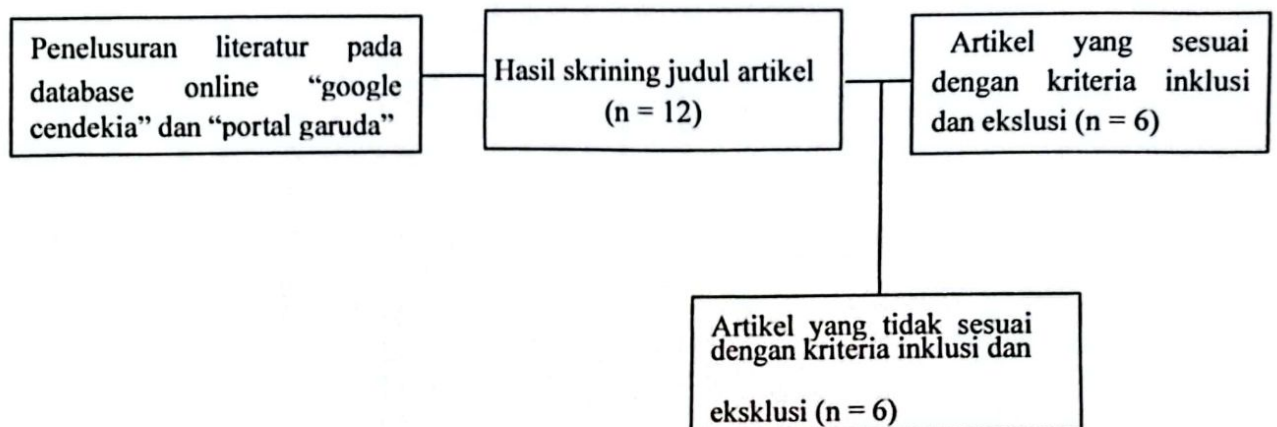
Penelusuran literatur pada database online "google cendekia" dan "portal garuda"

Hasil skrining judul artikel (n = 12)

Artikel yang sesuai dengan kriteria inklusi dan ekslusi (n = 6)

Artikel yang tidak sesuai dengan kriteria inklusi dan

eksklusi (n = 6)